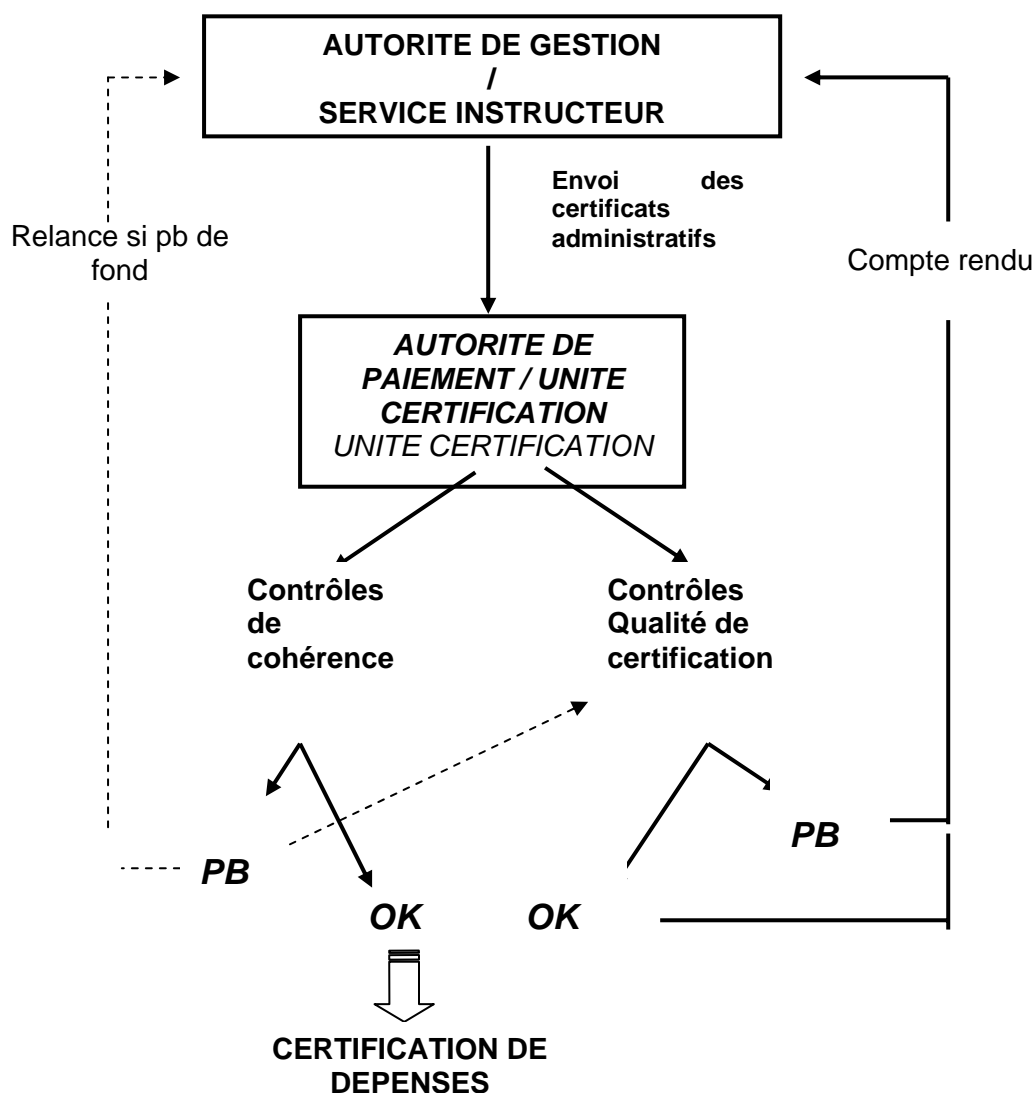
AUTORITE DE GESTION
/
SERVICE INSTRUCTEUR

Envoi des certificats administratifs

Relance si pb de fond

Compte rendu

AUTORITE DE PAIEMENT / UNITE CERTIFICATION
UNITE CERTIFICATION

Contrôles de cohérence

Contrôles Qualité de certification

PB

PB

OK

OK

CERTIFICATION DE DEPENSES